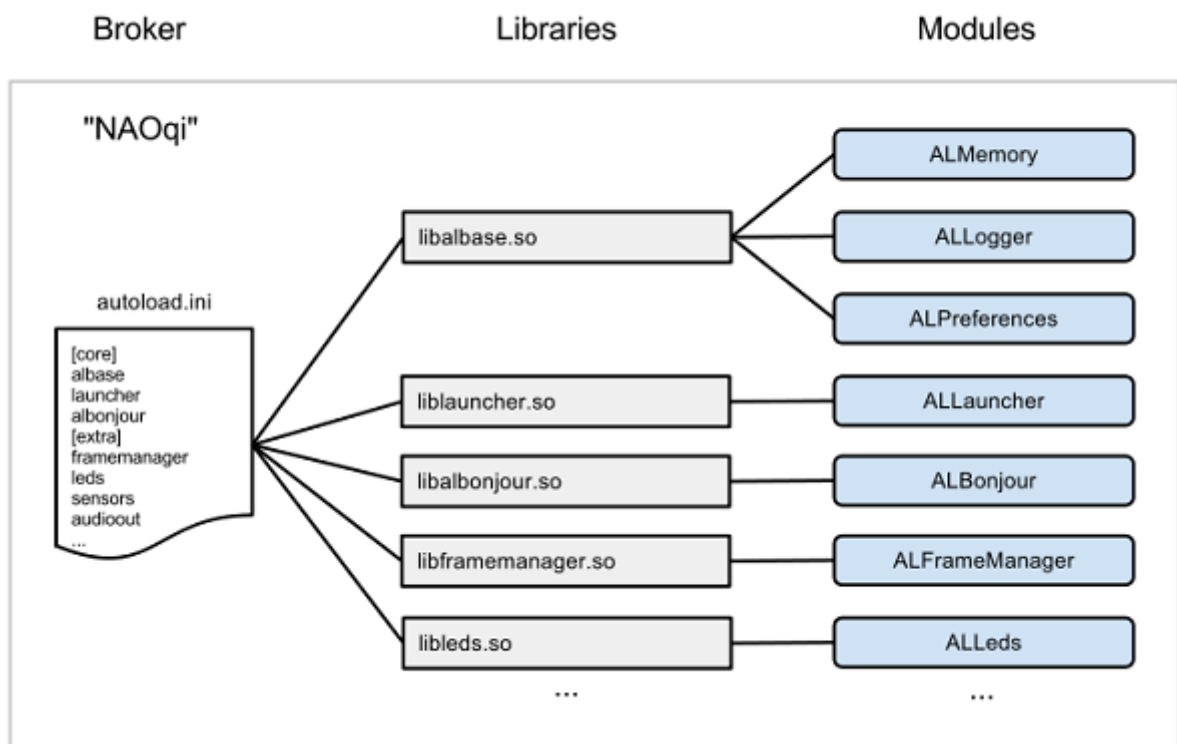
Broker

Libraries

Modules

"NAOqi"

autoload.ini

[core]
albase
launcher
albonjour
[extra]
framemanager
leds
sensors
audioout
...

libalbase.so

liblauncher.so

libalbonjour.so

libframemanager.so

libleds.so

...

ALMemory

ALLogger

ALPreferences

ALLauncher

ALBonjour

ALFrameManager

ALLeds

...